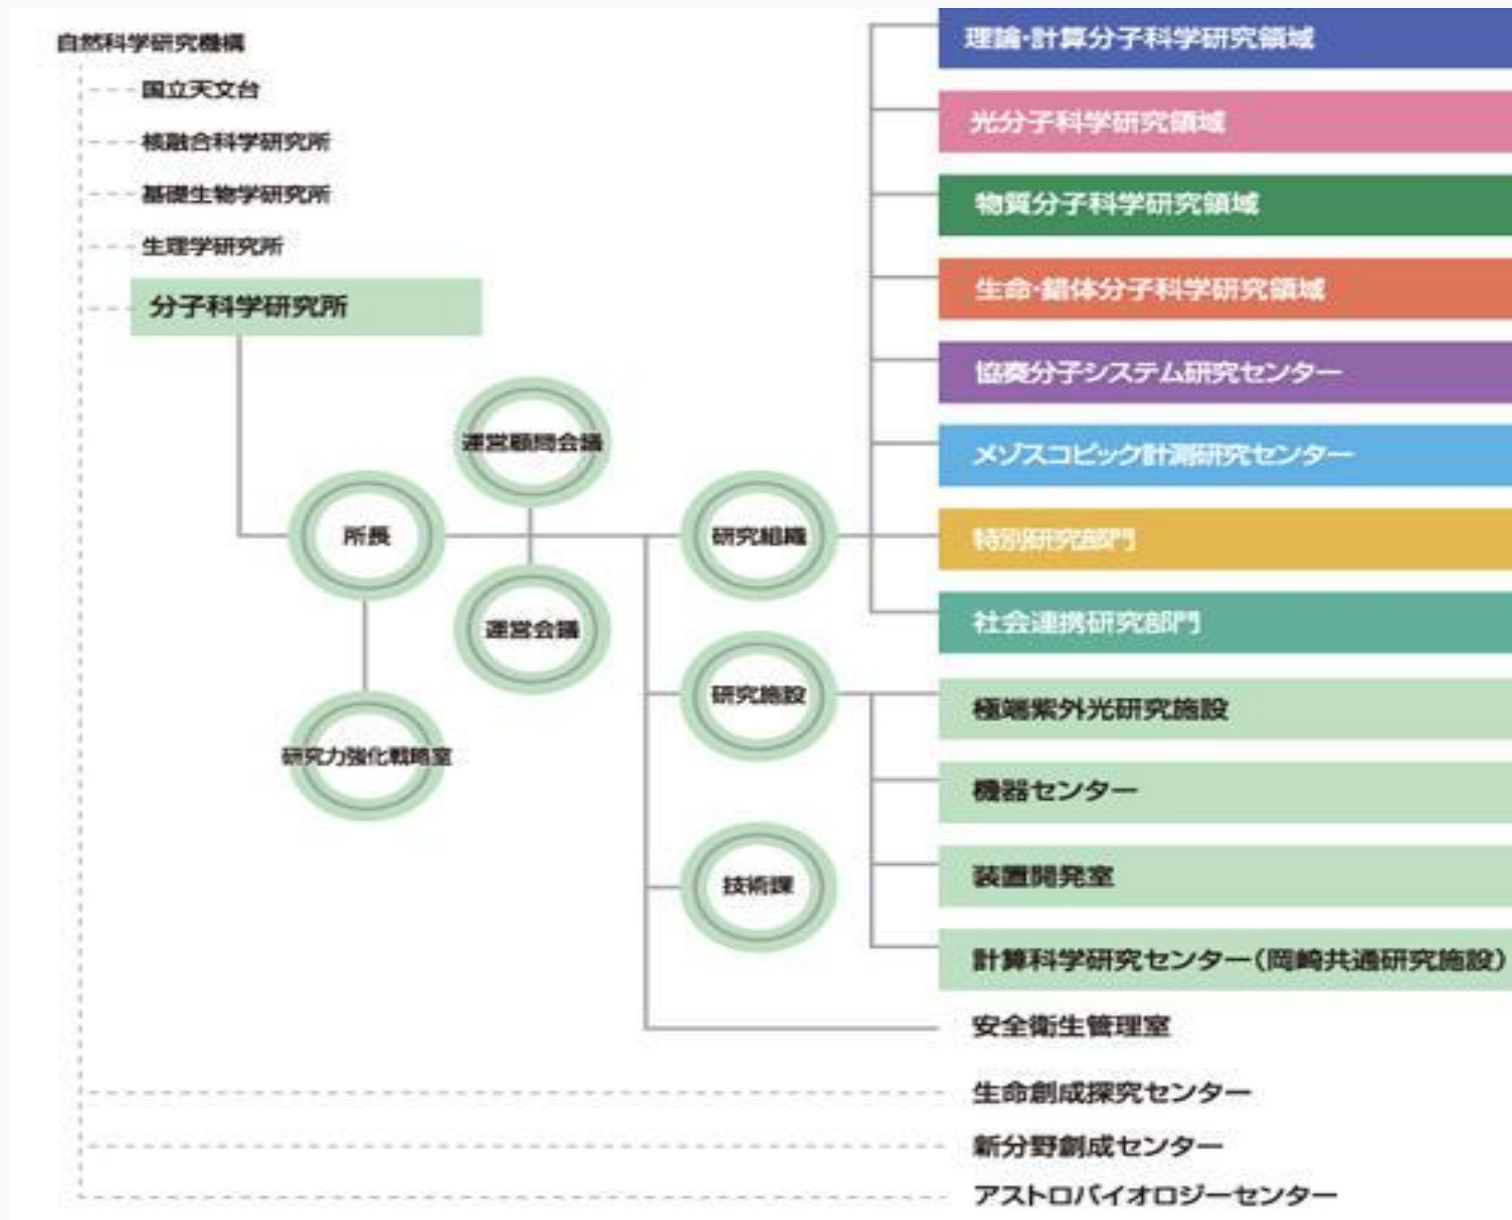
自然科学研究機構
国立天文台
核融合科学研究所
基礎生物学研究所
生理学研究所
分子科学研究所

運営顧問会議
所長
運営会議
研究力強化戦略室
研究組織
研究施設
技術課

理論・計算分子科学研究領域
光分子科学研究領域
物質分子科学研究領域
生命・錯体分子科学研究領域
協奏分子システム研究センター
メゾスコピック計測研究センター
特別研究部門
社会連携研究部門
極端紫外光研究施設
機器センター
装置開発室
計算科学研究センター（岡崎共通研究施設）
安全衛生管理室
生命創成探究センター
新分野創成センター
アストロバイオロジーセンター